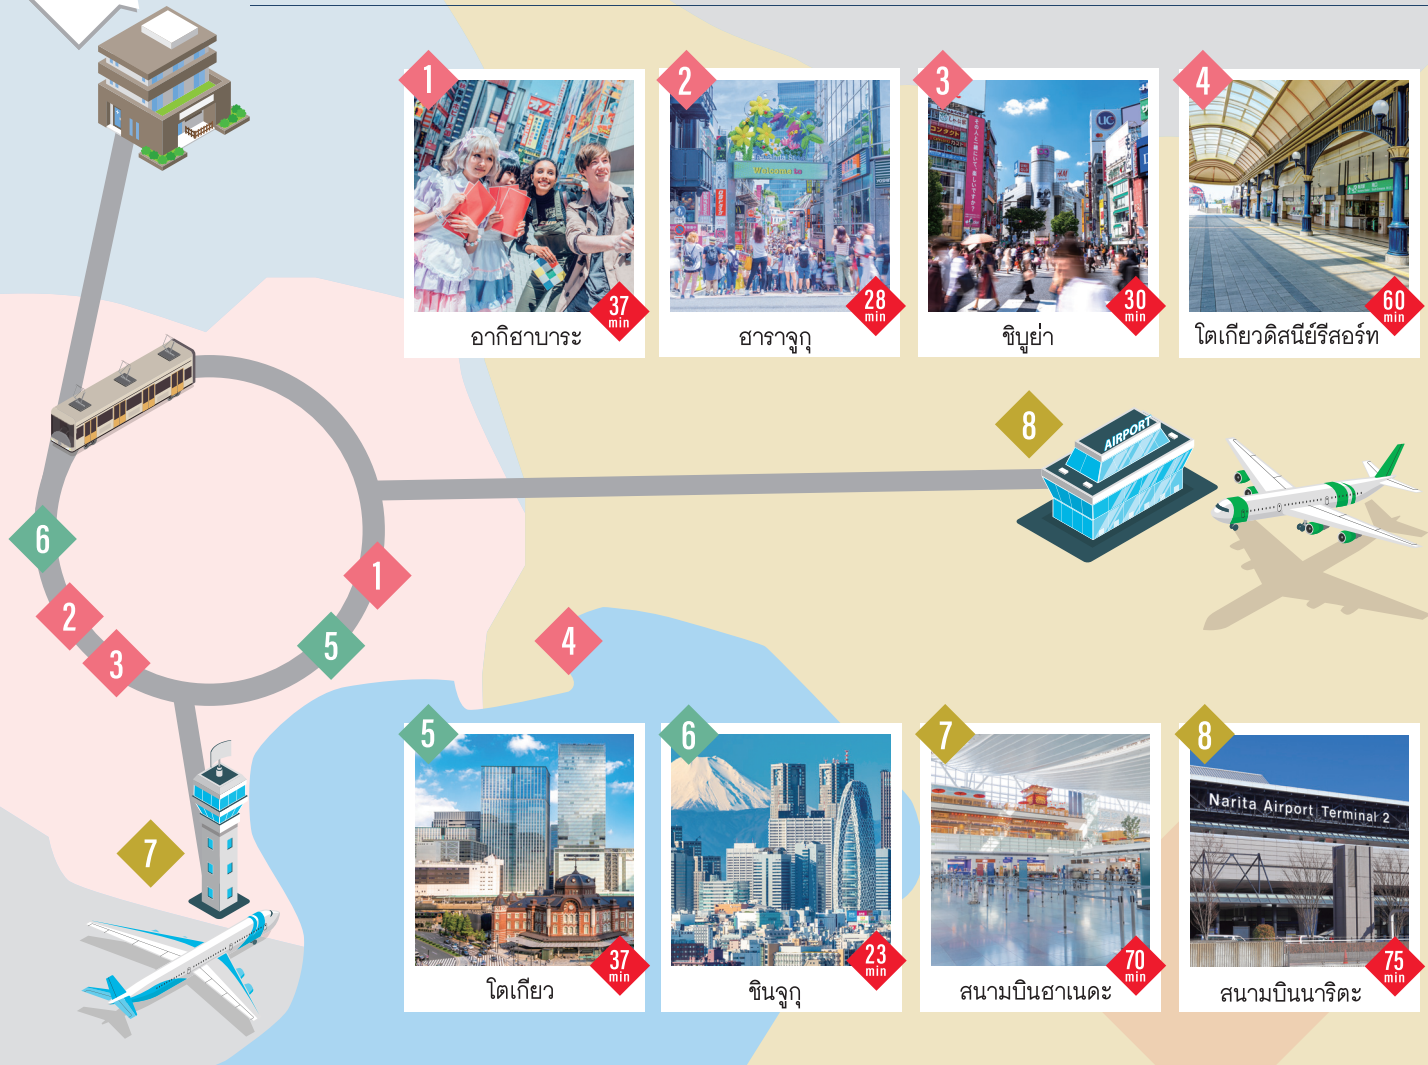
1
37 min
อากิฮาบาระ

2
Welcome to
28 min
ฮาราจูกุ

3
30 min
ชิบูย่า

4
60 min
โตเกียวดิสนีย์รีสอร์ท

AIRPORT
8

6
2
3
1
5
4
7

5
37 min
โตเกียว

6
23 min
ชินจูกุ

7
70 min
สนามบินฮาเนดะ

8
Narita Airport Terminal 2
75 min
สนามบินนาริตะ